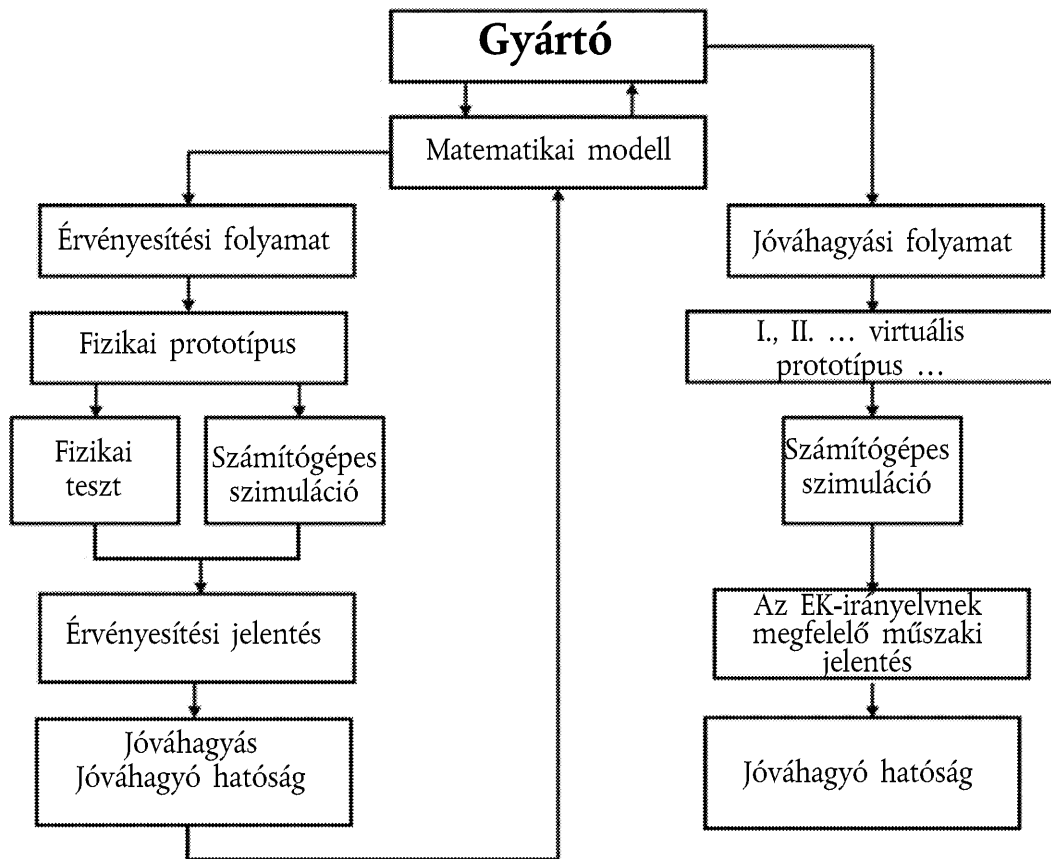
Gyártó

Matematikai modell

Érvényesítési folyamat

Fizikai prototípus

Fizikai teszt

Számítógépes szimuláció

Érvényesítési jelentés

Jóváhagyás
Jóváhagyó hatóság

Jóváhagyási folyamat

I., II. … virtuális prototípus …

Számítógépes szimuláció

Az EK-irányelvnek megfelelő műszaki jelentés

Jóváhagyó hatóság